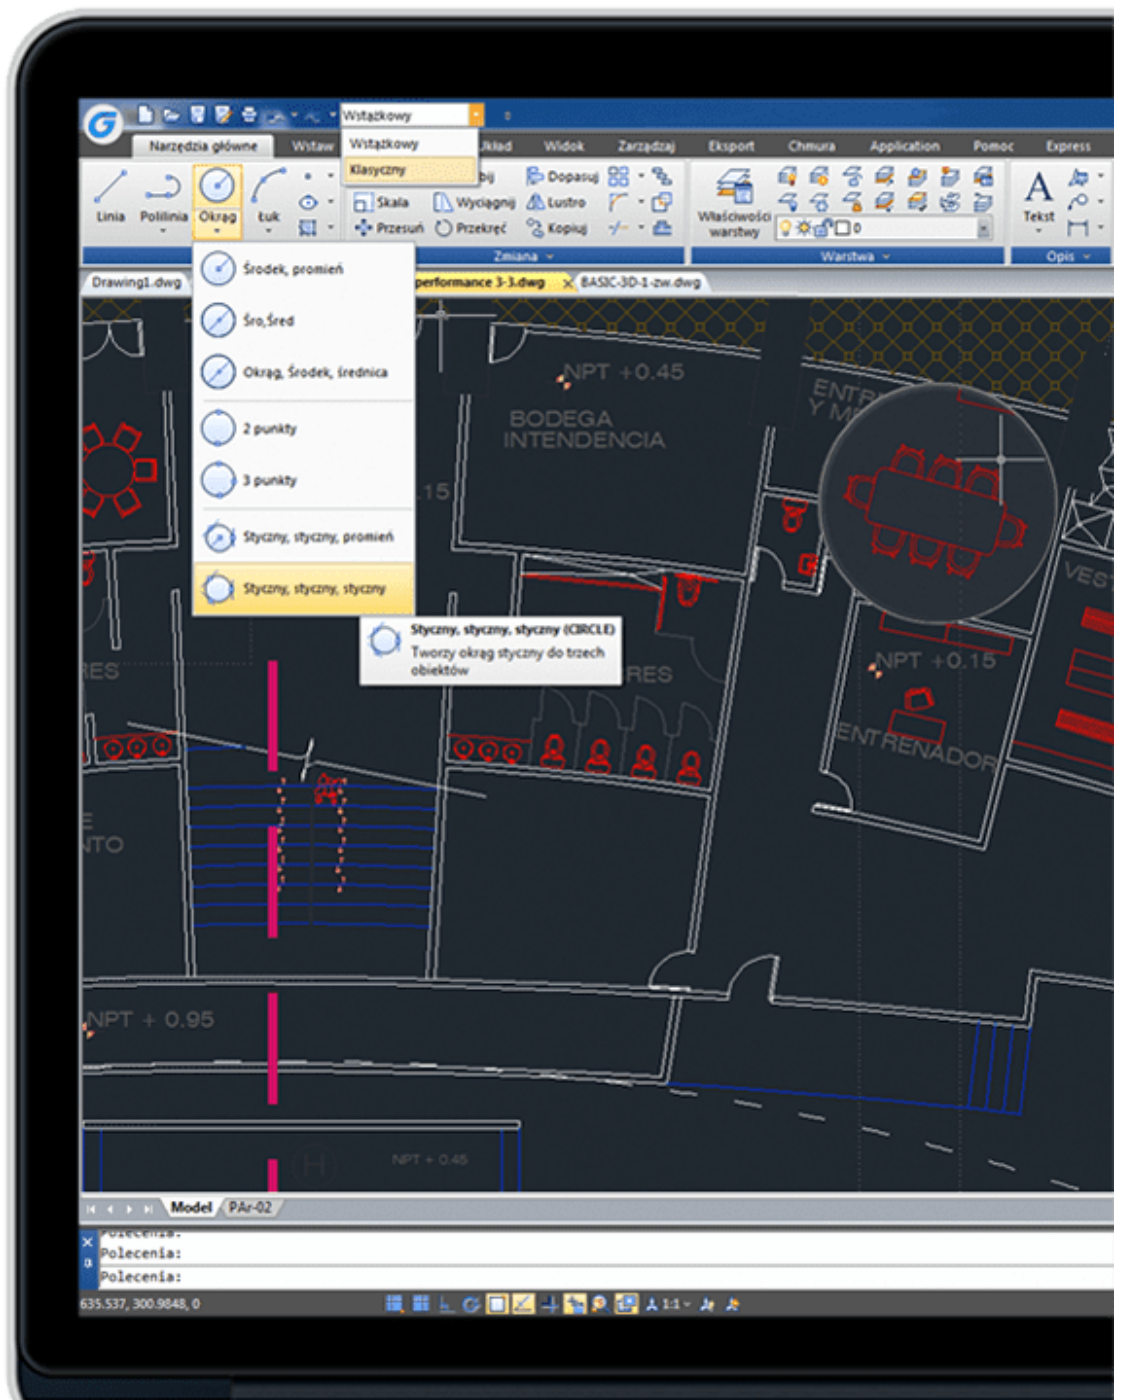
Wstążkowy
Wstążkowy
Klasyczny

Narzędzia główne
Wstaw
Układ
Widok
Zarządzaj
Eksport
Chmura
Application
Pomoc
Express

Linia
Polilinia
Okrąg
Łuk
Skala
Przesuń
Dopasuj
Wyciągnij
Przekręć
Lustro
Kopiuj
Właściwości warstwy
Tekst
Zmiana
Warstwa
Opis

Drawing1.dwg
performance 3-3.dwg
BASIC-3D-1-zw.dwg

Środek, promień
Śro,Śred
Okrąg, Środek, średnica
2 punkty
3 punkty
Styczny, styczny, promień
Styczny, styczny, styczny

Styczny, styczny, styczny (CIRCLE)
Tworzy okrąg styczny do trzech obiektów

NPT +0.45
BODEGA INTENDENCIA
.15
ENTR
Y M
VES
NPT +0.15
ENTRENADOR
RES
RES
E
NTO
NPT + 0.95
NPT + 0.45

Model
PAr-02

Polecenia:
Polecenia:
Polecenia:

635.537, 300.9848, 0
1:1